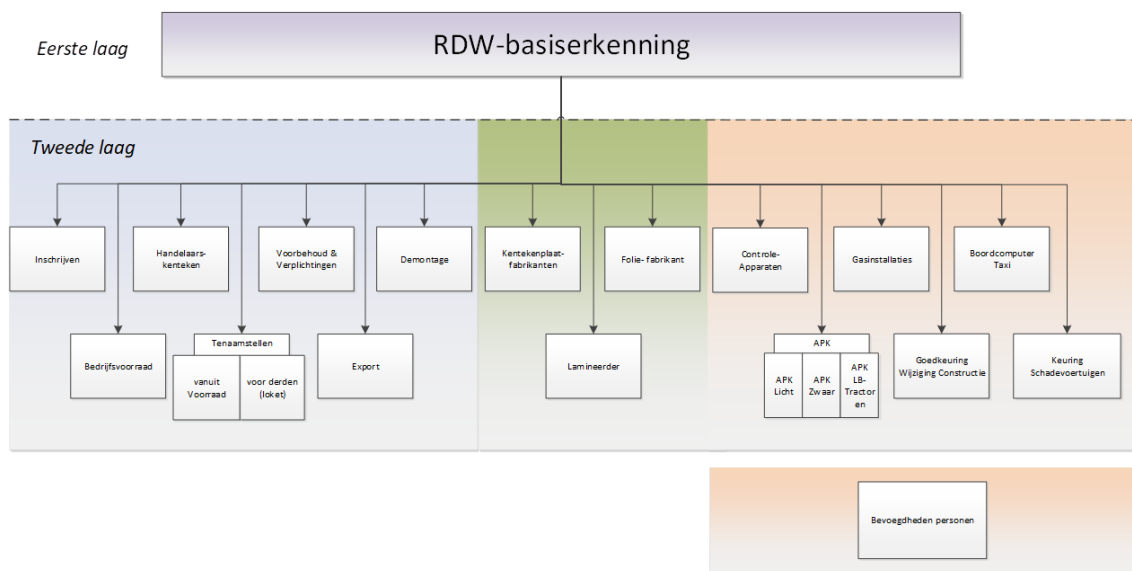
Eerste laag

RDW-basiserkenning

Tweede laag

Inschrijven

Handelaarskenteken

Voorbehoud & Verplichtingen

Demontage

Bedrijfsvoorraad

Tenaamstellen

vanuit Voorraad

voor derden (loket)

Export

Kentekenplaatfabrikanten

Folie- fabrikant

Lamineerder

Controle-Apparaten

Gasinstallaties

Boordcomputer Taxi

APK

APK Licht

APK Zwaar

APK LB-Tractoren

Goedkeuring Wijziging Constructie

Keuring Schadevoertuigen

Bevoegdheden personen